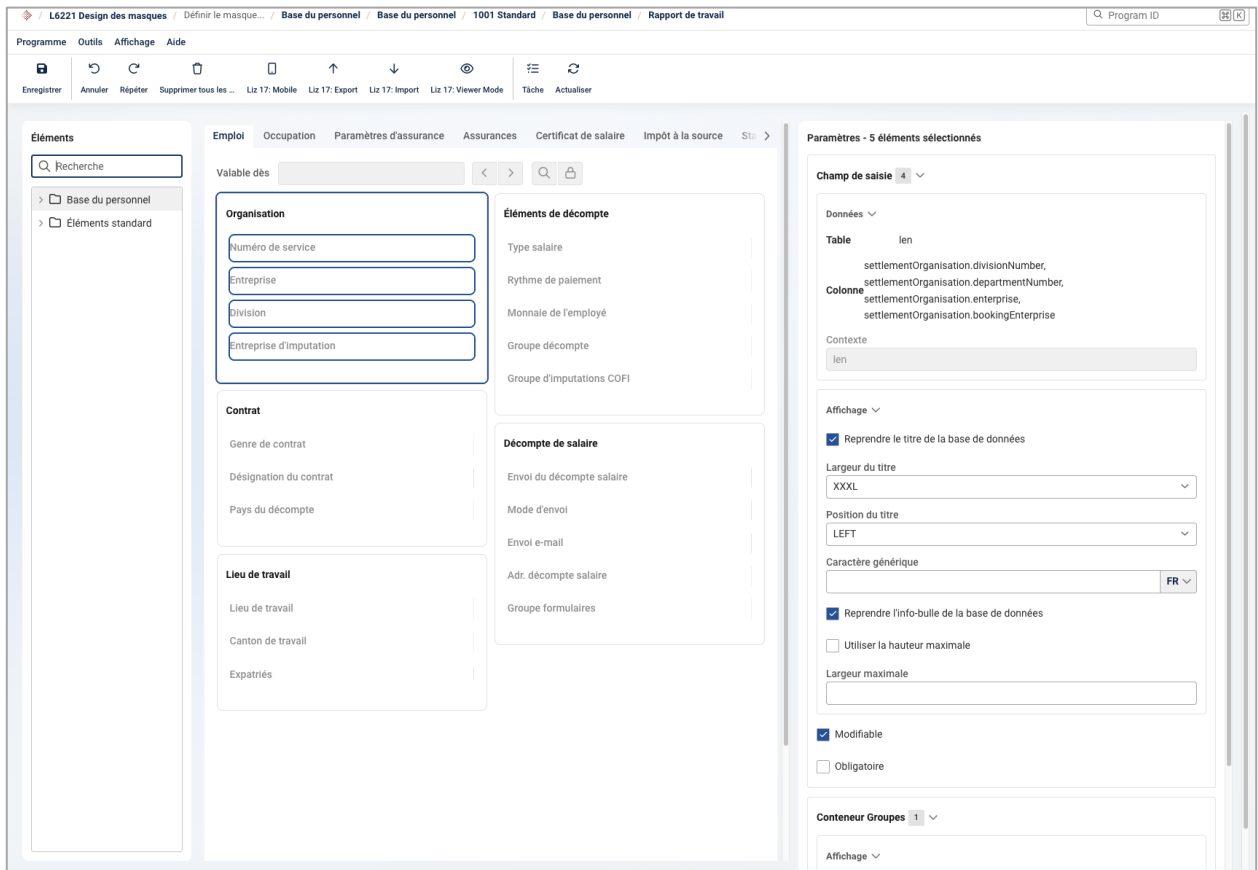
/ L6221 Design des masques / Définir le masque... / Base du personnel / Base du personnel / 1001 Standard / Base du personnel / Rapport de travail

Program ID ⌘K

Programme Outils Affichage Aide

Enregistrer Annuler Répéter Supprimer tous les ... Liz 17: Mobile Liz 17: Export Liz 17: Import Liz 17: Viewer Mode Tâche Actualiser

Éléments

Recherche

Base du personnel

Éléments standard

Emploi Occupation Paramètres d'assurance Assurances Certificat de salaire Impôt à la source Sta

Valable dès

Organisation

Numéro de service

Entreprise

Division

Entreprise d'imputation

Éléments de décompte

Type salaire

Rythme de paiement

Monnaie de l'employé

Groupe décompte

Groupe d'imputations COFI

Contrat

Genre de contrat

Désignation du contrat

Pays du décompte

Décompte de salaire

Envoi du décompte salaire

Mode d'envoi

Envoi e-mail

Adr. décompte salaire

Groupe formulaires

Lieu de travail

Lieu de travail

Canton de travail

Expatriés

Paramètres - 5 éléments sélectionnés

Champ de saisie 4

Données

Table len

Colonne settlementOrganisation.divisionNumber, settlementOrganisation.departmentNumber, settlementOrganisation.enterprise, settlementOrganisation.bookingEnterprise

Contexte

len

Affichage

Reprendre le titre de la base de données

Largeur du titre

XXXL

Position du titre

LEFT

Caractère générique

FR

Reprendre l'info-bulle de la base de données

Utiliser la hauteur maximale

Largeur maximale

Modifiable

Obligatoire

Conteneur Groupes 1

Affichage